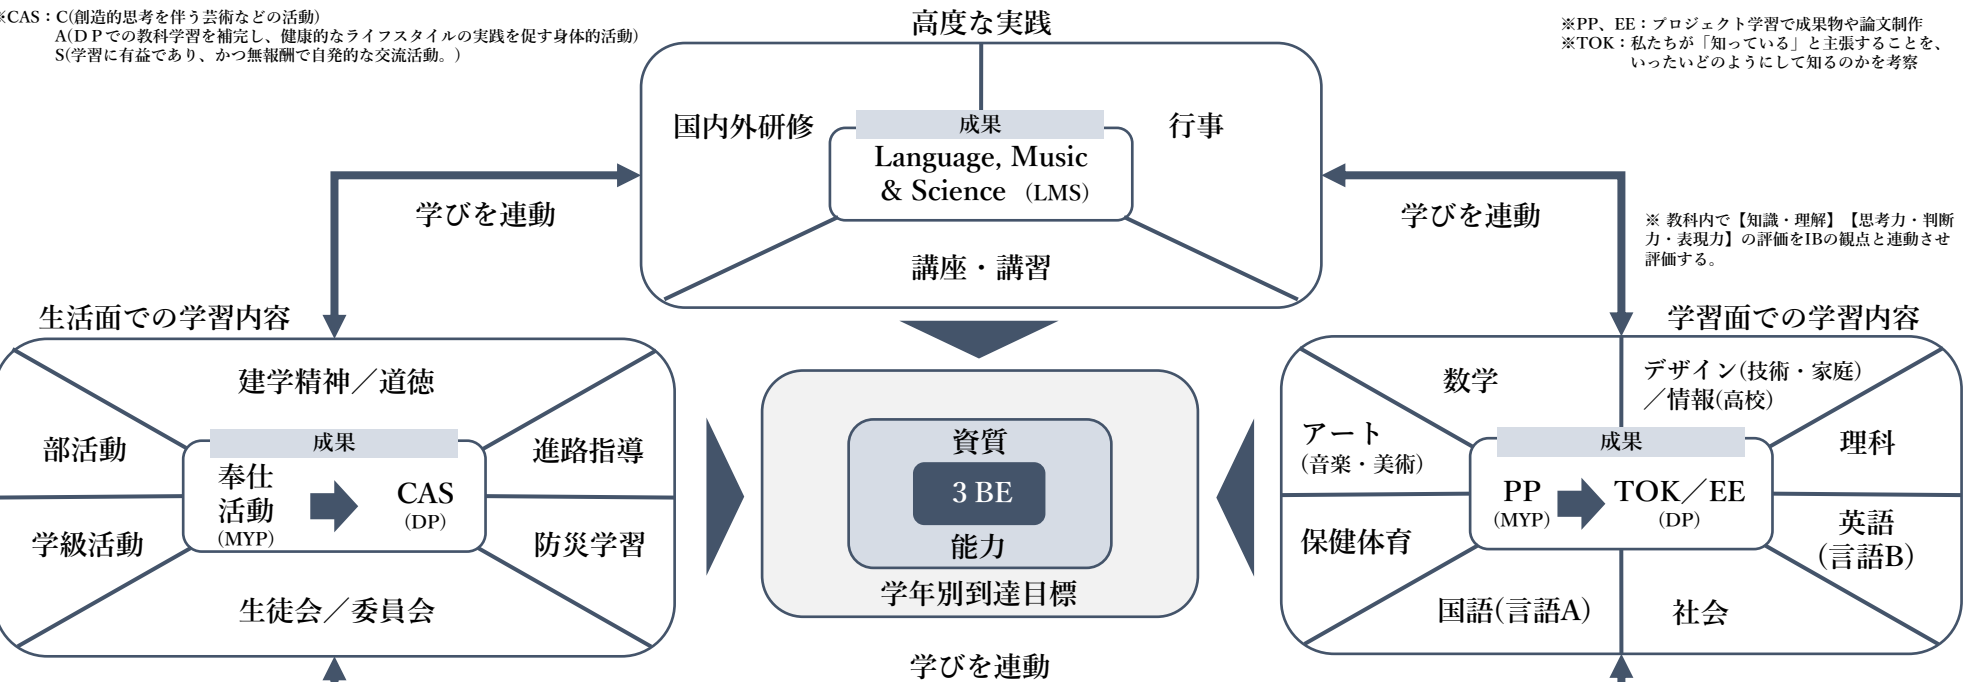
※CAS：C(創造的思考を伴う芸術などの活動)
A(ＤＰでの教科学習を補完し、健康的なライフスタイルの実践を促す身体的活動)
S(学習に有益であり、かつ無報酬で自発的な交流活動。)

高度な実践

※PP、EE：プロジェクト学習で成果物や論文制作
※TOK：私たちが「知っている」と主張することを、いったいどのようにして知るのかを考察

国内外研修

成果
Language, Music & Science (LMS)

行事

講座・講習

学びを連動

学びを連動

※ 教科内で【知識・理解】【思考力・判断力・表現力】の評価をIBの観点と連動させ評価する。

生活面での学習内容

建学精神／道徳

部活動

成果
奉仕活動 (MYP)
CAS (DP)

進路指導

学級活動

防災学習

生徒会／委員会

資質
3 BE
能力
学年別到達目標

学習面での学習内容

数学

デザイン(技術・家庭)／情報(高校)

アート(音楽・美術)

成果
PP (MYP)
TOK／EE (DP)

理科

保健体育

英語(言語B)

国語(言語A)

社会

学びを連動